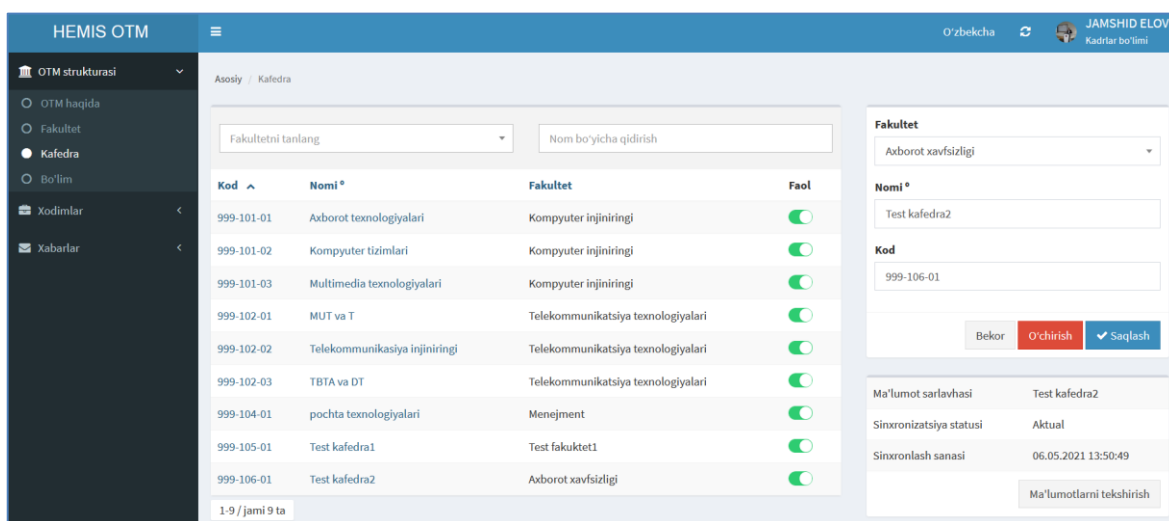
HEMIS OTM

O'zbekcha

JAMSHID ELOV
Kadrlar bo'limi

OTM strukturasi
OTM haqida
Fakultet
Kafedra
Bo'lim
Xodimlar
Xabarlar

Asosiy / Kafedra

Fakultetni tanlang

Nom bo'yicha qidirish

| Kod | Nomi * | Fakultet | Faol |
|---|---|---|---|
| 999-101-01 | Axborot texnologiyalari | Kompyuter injiniringi | |
| 999-101-02 | Kompyuter tizimlari | Kompyuter injiniringi | |
| 999-101-03 | Multimedia texnologiyalari | Kompyuter injiniringi | |
| 999-102-01 | MUT va T | Telekommunikatsiya texnologiyalari | |
| 999-102-02 | Telekommunikasiya injiniringi | Telekommunikatsiya texnologiyalari | |
| 999-102-03 | TBTA va DT | Telekommunikatsiya texnologiyalari | |
| 999-104-01 | pochta texnologiyalari | Menejment | |
| 999-105-01 | Test kafedra1 | Test fakuktet1 | |
| 999-106-01 | Test kafedra2 | Axborot xavfsizligi | |

1-9 / jami 9 ta

Fakultet
Axborot xavfsizligi
Nomi *
Test kafedra2
Kod
999-106-01

Bekor
O'chirish
Saqlash

| Ma'lumot sarlavhasi | Test kafedra2 |
|---|---|
| Sinxronizatsiya statusi | Aktual |
| Sinxronlash sanasi | 06.05.2021 13:50:49 |

Ma'lumotlarni tekshirish